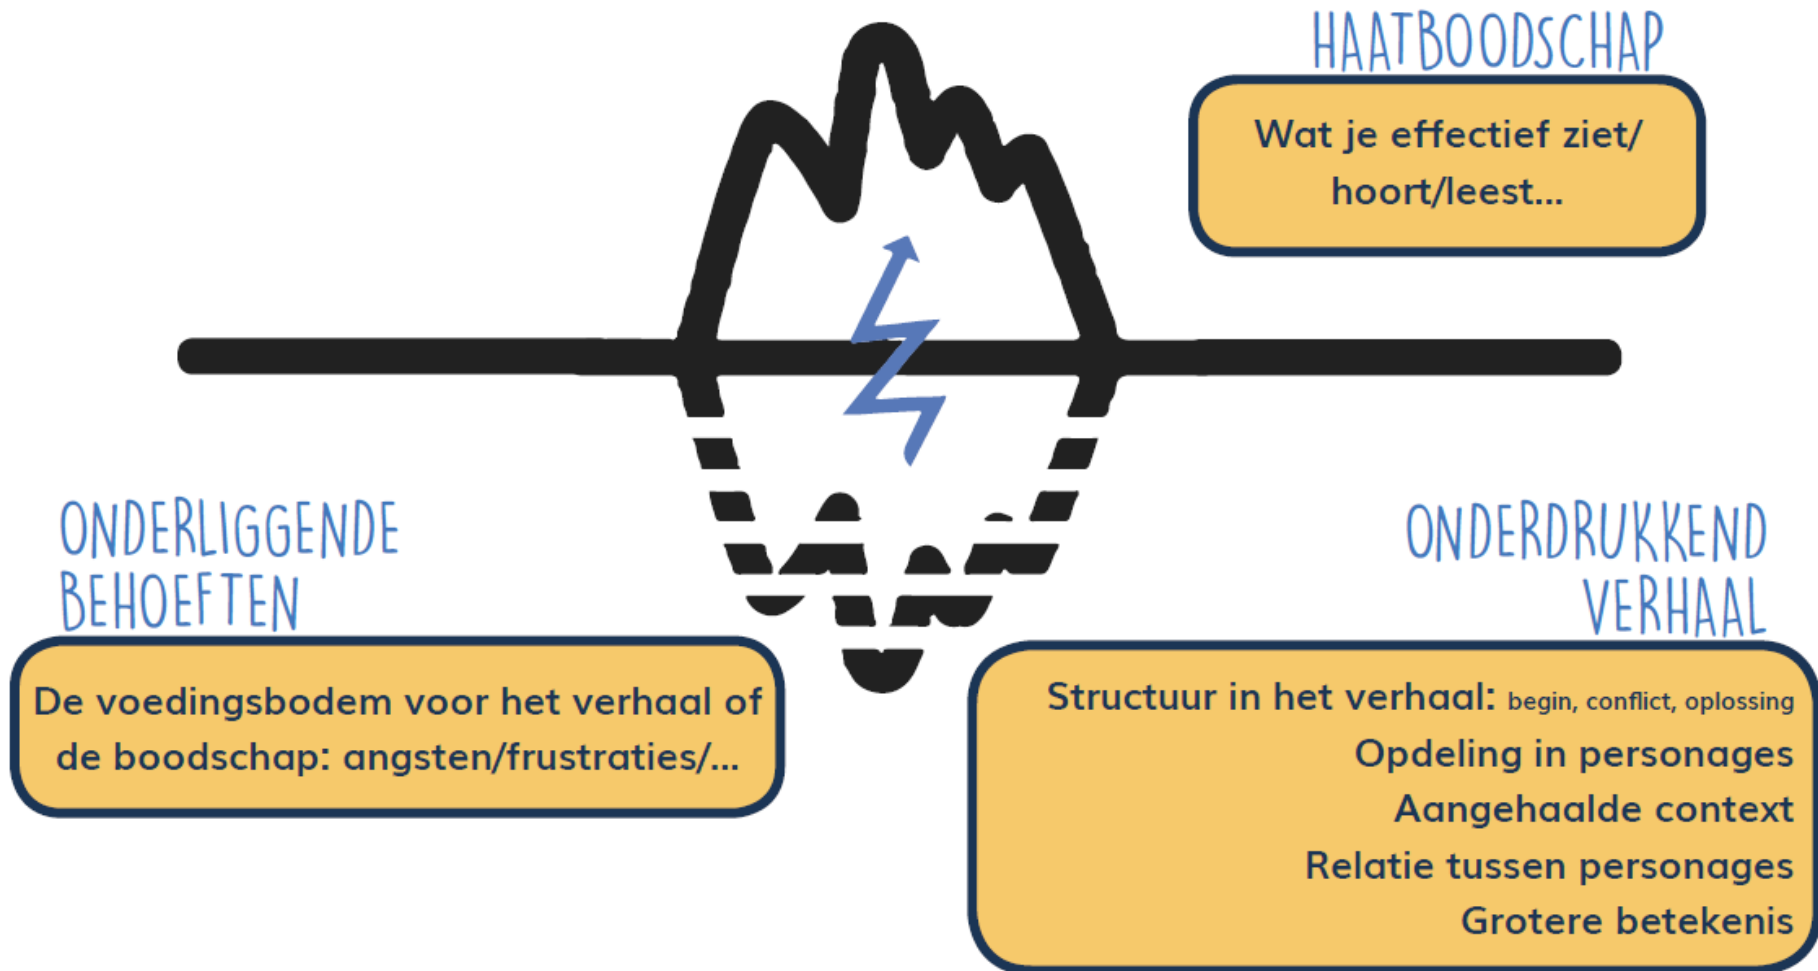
HAATBOODSCHAP

Wat je effectief ziet/ hoort/leest...

ONDERLIGGENDE BEHOEFTEN

De voedingsbodem voor het verhaal of de boodschap: angsten/frustraties/...

ONDERDRUKKEND VERHAAL

Structuur in het verhaal: begin, conflict, oplossing
Opdeling in personages
Aangehaalde context
Relatie tussen personages
Grotere betekenis